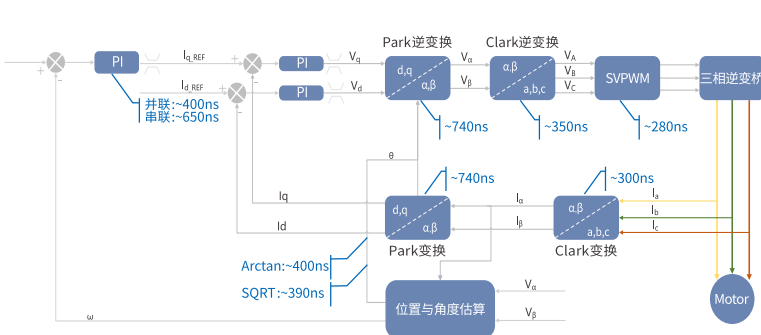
PI

$I_{q\_REF}$

$I_{d\_REF}$

并联:~400ns
串联:~650ns

PI

PI

$V_q$

$V_d$

Park逆变换

d,q

α,β

~740ns

$V_\alpha$

$V_\beta$

Clark逆变换

α,β

a,b,c

~350ns

$V_A$

$V_B$

$V_C$

SVPWM

~280ns

三相逆变桥

θ

Iq

Id

~740ns

d,q

α,β

Park变换

$I_\alpha$

$I_\beta$

~300ns

α,β

a,b,c

Clark变换

$I_a$

$I_b$

$I_c$

Arctan:~400ns

SQRT:~390ns

位置与角度估算

$V_\alpha$

$V_\beta$

ω

Motor